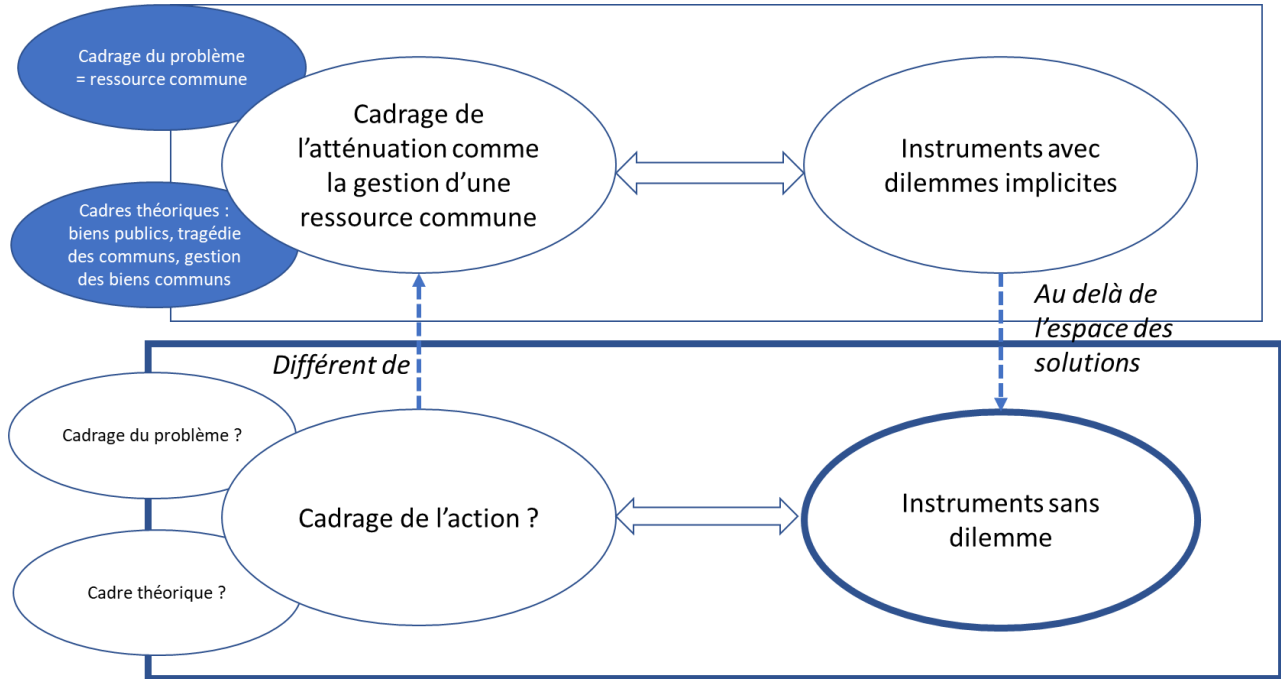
Cadrage du problème = ressource commune

Cadrage de l'atténuation comme la gestion d'une ressource commune

Instruments avec dilemmes implicites

Cadres théoriques : biens publics, tragédie des communs, gestion des biens communs

Au delà de l'espace des solutions

Différent de

Cadrage du problème ?

Cadrage de l'action ?

Instruments sans dilemme

Cadre théorique ?